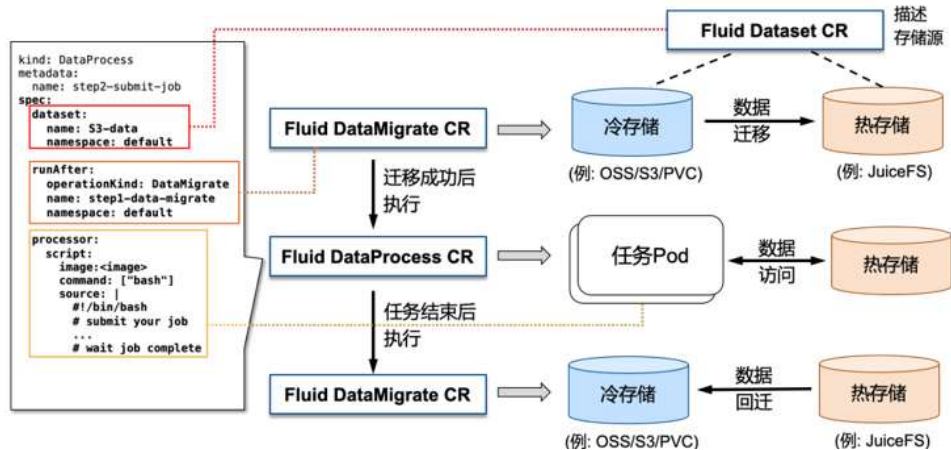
kind: DataProcess
metadata:
  name: step2-submit-job
spec:
  dataset:
    name: S3-data
    namespace: default
  runAfter:
    operationKind: DataMigrate
    name: step1-data-migrate
    namespace: default
  processor:
    script:
      image:<image>
      command: ["bash"]
      source: |
        #!/bin/bash
        # submit your job
        ...
        # wait job complete

Fluid Dataset CR

描述存储源

Fluid DataMigrate CR

冷存储

数据迁移

热存储

(例: OSS/S3/PVC)

(例: JuiceFS)

迁移成功后执行

Fluid DataProcess CR

任务Pod

数据访问

热存储

任务结束后执行

Fluid DataMigrate CR

冷存储

数据回迁

热存储

(例: OSS/S3/PVC)

(例: JuiceFS)